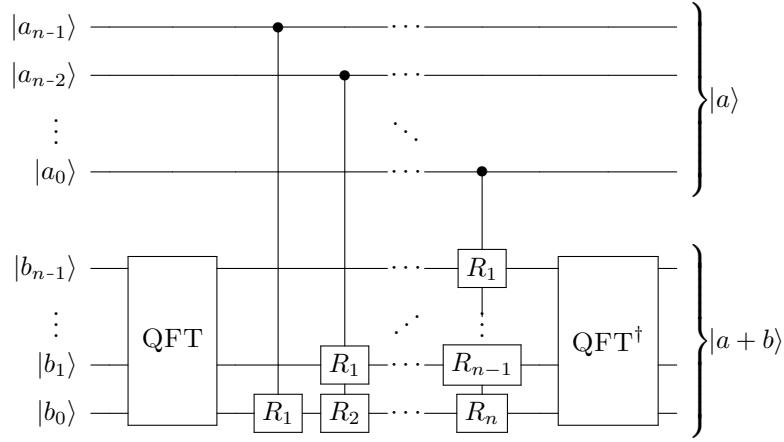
$|a_{n-1}\rangle$
$|a_{n-2}\rangle$
$\vdots$
$|a_0\rangle$

$|a\rangle$

$|b_{n-1}\rangle$
$\vdots$
$|b_1\rangle$
$|b_0\rangle$

QFT

$R_1$

$R_1$
$R_2$

$R_1$
$\vdots$
$R_{n-1}$
$R_n$

$\cdots$

QFT$^\dagger$

$|a+b\rangle$